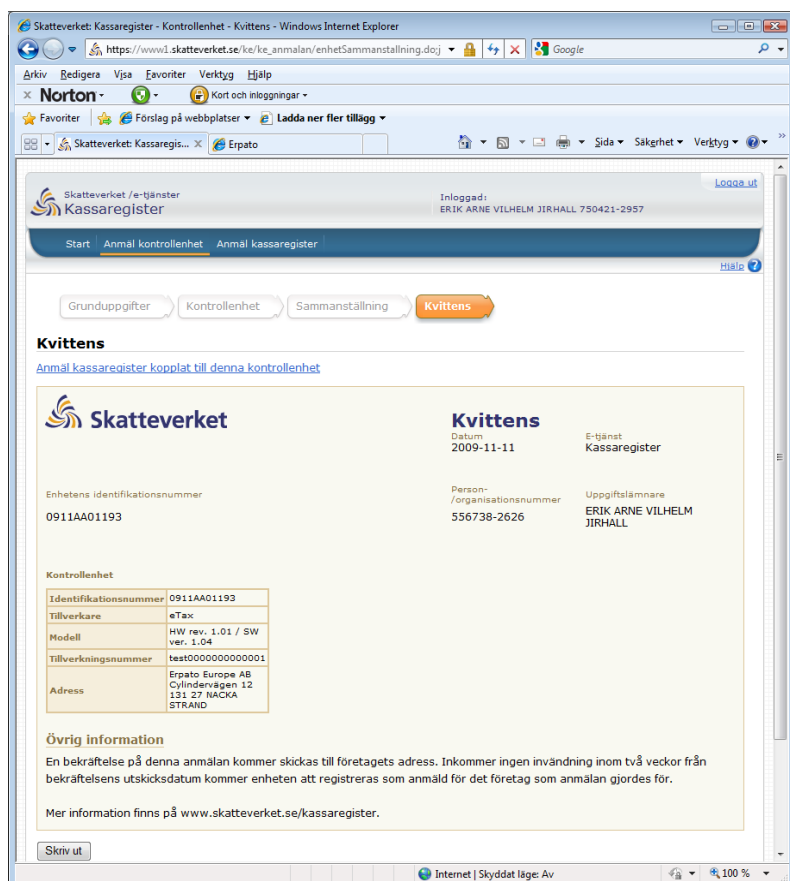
Skatteverket: Kassaregister - Kontrollenhet - Kvittens - Windows Internet Explorer

https://www1.skatteverket.se/ke/ke_anmalan/enhetSammanstallning.do;j

Google

Arkiv Redigera Visa Favoriter Verktyg Hjälp

Norton

Kort och inloggningar

Favoriter Förslag på webbplatser Ladda ner fler tillägg

Skatteverket: Kassaregis... Erpato

Sida Säkerhet Verktyg

Skatteverket /e-tjänster
Kassaregister

Inloggad:
ERIK ARNE VILHELM JIRHALL 750421-2957

Logga ut

Start Anmäl kontrollenhet Anmäl kassaregister

Hjälp

Grunduppgifter Kontrollenhet Sammanställning Kvittens

Kvittens

Anmäl kassaregister kopplat till denna kontrollenhet

Skatteverket

Kvittens

Datum
2009-11-11

E-tjänst
Kassaregister

Enhetens identifikationsnummer
0911AA01193

Person-/organisationsnummer
556738-2626

Uppgiftslämnare
ERIK ARNE VILHELM JIRHALL

Kontrollenhet

| Identifikationsnummer | 0911AA01193 |
|---|---|
| Tillverkare | eTax |
| Modell | HW rev. 1.01 / SW ver. 1.04 |
| Tillverkningsnummer | test0000000000001 |
| Adress | Erpato Europe AB Cylindervägen 12 131 27 NACKA STRAND |

Övrig information

En bekräftelse på denna anmälan kommer skickas till företagets adress. Inkommer ingen invändning inom två veckor från bekräftelsens utskicksdatum kommer enheten att registreras som anmäld för det företag som anmälan gjordes för.

Mer information finns på www.skatteverket.se/kassaregister.

Skriv ut

Internet | Skyddat läge: Av

100 %